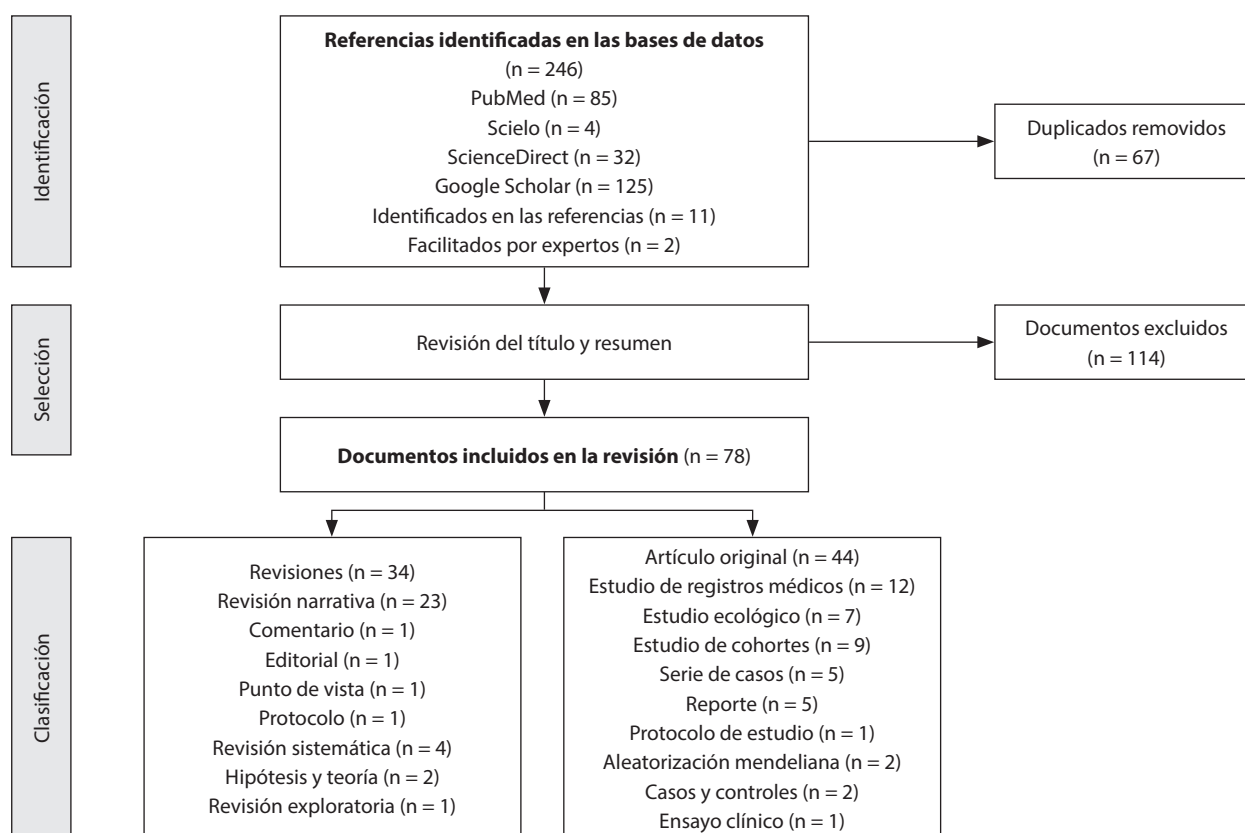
Identificación

**Referencias identificadas en las bases de datos**
(n = 246)
PubMed (n = 85)
Scielo (n = 4)
ScienceDirect (n = 32)
Google Scholar (n = 125)
Identificados en las referencias (n = 11)
Facilitados por expertos (n = 2)

Duplicados removidos
(n = 67)

Selección

Revisión del título y resumen

Documentos excluidos
(n = 114)

**Documentos incluidos en la revisión** (n = 78)

Clasificación

Revisiones (n = 34)
Revisión narrativa (n = 23)
Comentario (n = 1)
Editorial (n = 1)
Punto de vista (n = 1)
Protocolo (n = 1)
Revisión sistemática (n = 4)
Hipótesis y teoría (n = 2)
Revisión exploratoria (n = 1)

Artículo original (n = 44)
Estudio de registros médicos (n = 12)
Estudio ecológico (n = 7)
Estudio de cohortes (n = 9)
Serie de casos (n = 5)
Reporte (n = 5)
Protocolo de estudio (n = 1)
Aleatorización mendeliana (n = 2)
Casos y controles (n = 2)
Ensayo clínico (n = 1)